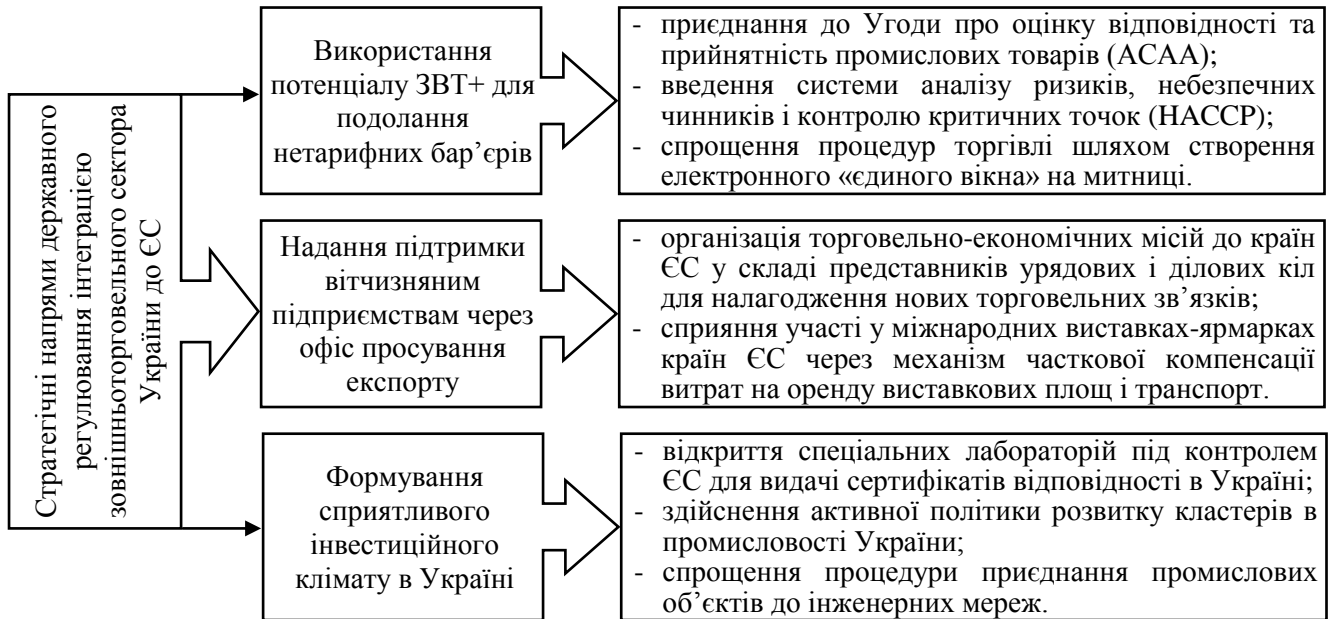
Стратегічні напрями державного регулювання інтеграцією зовнішньоторговельного сектора України до ЄС

Використання потенціалу ЗВТ+ для подолання нетарифних бар’єрів

- приєднання до Угоди про оцінку відповідності та прийнятність промислових товарів (АСАА);
- введення системи аналізу ризиків, небезпечних чинників і контролю критичних точок (НАССР);
- спрощення процедур торгівлі шляхом створення електронного «єдиного вікна» на митниці.

Надання підтримки вітчизняним підприємствам через офіс просування експорту

- організація торговельно-економічних місій до країн ЄС у складі представників урядових і ділових кіл для налагодження нових торговельних зв’язків;
- сприяння участі у міжнародних виставках-ярмарках країн ЄС через механізм часткової компенсації витрат на оренду виставкових площ і транспорт.

Формування сприятливого інвестиційного клімату в Україні

- відкриття спеціальних лабораторій під контролем ЄС для видачі сертифікатів відповідності в Україні;
- здійснення активної політики розвитку кластерів в промисловості України;
- спрощення процедури приєднання промислових об’єктів до інженерних мереж.